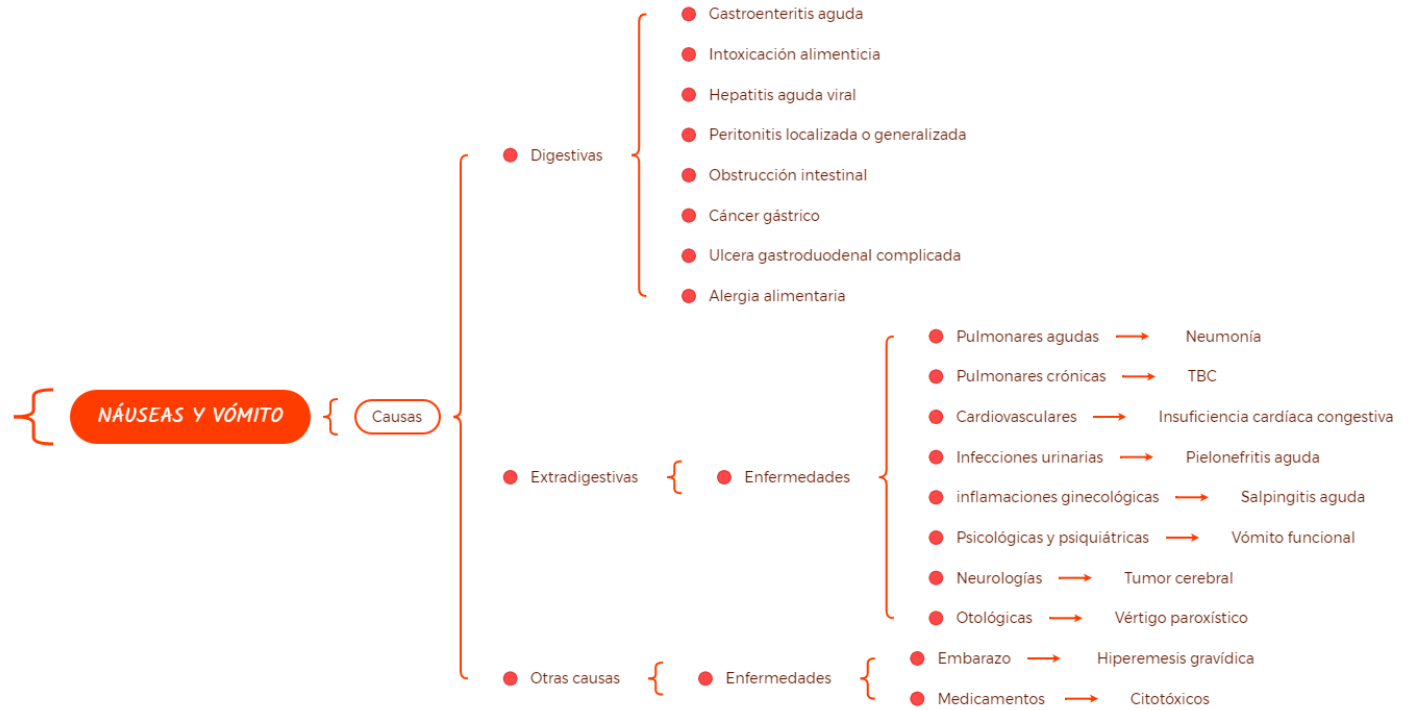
NÁUSEAS Y VÓMITO

Causas

Digestivas
Gastroenteritis aguda
Intoxicación alimenticia
Hepatitis aguda viral
Peritonitis localizada o generalizada
Obstrucción intestinal
Cáncer gástrico
Ulcera gastroduodenal complicada
Alergia alimentaria

Extradigestivas
Enfermedades
Pulmonares agudas → Neumonía
Pulmonares crónicas → TBC
Cardiovasculares → Insuficiencia cardíaca congestiva
Infecciones urinarias → Pielonefritis aguda
inflamaciones ginecológicas → Salpingitis aguda
Psicológicas y psiquiátricas → Vómito funcional
Neurologías → Tumor cerebral
Otológicas → Vértigo paroxístico

Otras causas
Enfermedades
Embarazo → Hiperemesis gravídica
Medicamentos → Citotóxicos